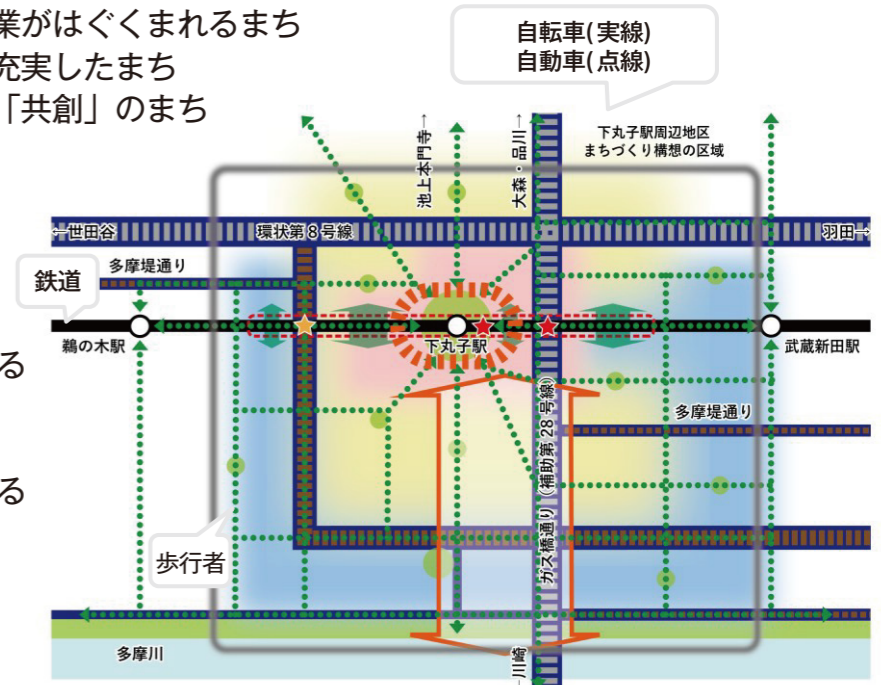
業がはぐくまれるまち
充実したまち
「共創」のまち

自転車(実線)
自動車(点線)

下丸子駅周辺地区
まちづくり構想の区域

池上本門寺→
大森・品川→

←世田谷
環状第８号線
羽田→

鉄道
多摩堤通り
鵜の木駅
下丸子駅
武蔵新田駅

る

る

多摩堤通り
ガス橋通り（補助第28号線）

歩行者

多摩川
←川崎